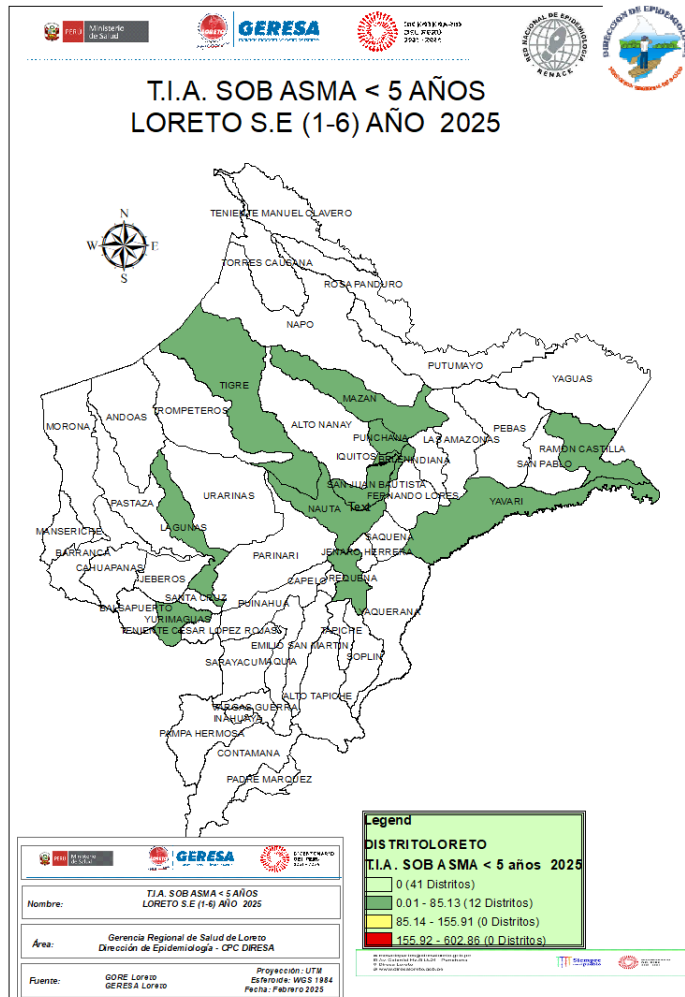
PERÚ Ministerio de Salud
GERESA
BICENTENARIO DEL PERÚ 2021 - 2024
RED NACIONAL DE EPIDEMIOLOGÍA RENACE
DIRECCIÓN DE EPIDEMIOLOGÍA

T.I.A. SOB ASMA < 5 AÑOS
LORETO S.E (1-6) AÑO 2025

N
W E
S

TENIENTE MANUEL CLAVERO
TORRES CAUSANA
ROSA PANDURO
NAPO
PUTUMAYO
YAGUAS
TIGRE
MAZAN
MORONA
ANDOAS
TROMPETEROS
ALTO NANAY
PUNCHANA
LAS AMAZONAS
PEBAS
RAMON CASTILLA
IQUITOS
BELEN
INDIANA
SAN PABLO
SAN JUAN BAUTISTA
FERNANDO LORES
YAVARI
PASTAZA
URARINAS
NAUTA
Text
MANSERICHE
LAGUNAS
SAQUENA
JENARO HERRERA
BARRANCA
PARINARI
CAHUAPANAS
JEBEROS
CAPELO
REQUENA
SANTA CRUZ
BALSAPUERTO
PUINAHUA
YAQUERANA
YURIMAGUAS
TENIENTE CESAR LOPEZ ROJAS
TAPICHE
EMILIO SAN MARTIN
SARAYACU
MAQUIA
SOPLIN
ALTO TAPICHE
VARGAS GUERRA
INAHUAYA
PAMPA HERMOSA
CONTAMANA
PADRE MARQUEZ

PERÚ Ministerio de Salud
GERESA
BICENTENARIO DEL PERÚ

| Nombre: | T.I.A. SOB ASMA < 5 AÑOS LORETO S.E (1-6) AÑO 2025 |
|---|---|
| Área: | Gerencia Regional de Salud de Loreto Dirección de Epidemiología - CPC DIRESA |
| Fuente: | GORE Loreto GERESA Loreto — Proyeccion : UTM Esferoide: WGS 1984 Fecha : Febrero 2025 |

Legend
DISTRITOLORETO
T.I.A. SOB ASMA < 5 años 2025
0 (41 Distritos)
0.01 - 85.13 (12 Distritos)
85.14 - 155.91 (0 Distritos)
155.92 - 602.86 (0 Distritos)

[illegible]
Siempre con el pueblo
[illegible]